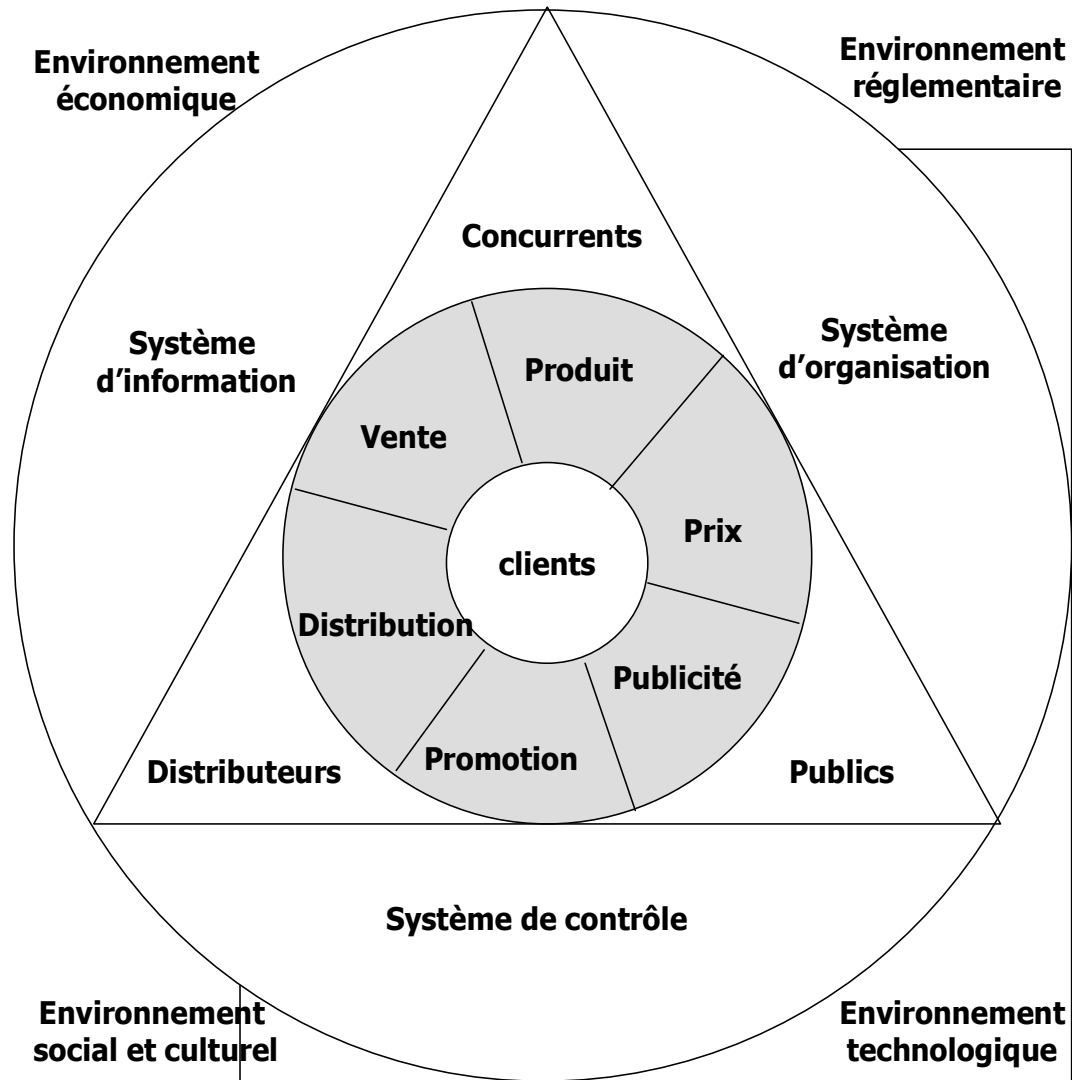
Environnement économique

Environnement réglementaire

Concurrents

Système d'information

Système d'organisation

Produit

Vente

Prix

clients

Distribution

Publicité

Promotion

Distributeurs

Publics

Système de contrôle

Environnement social et culturel

Environnement technologique